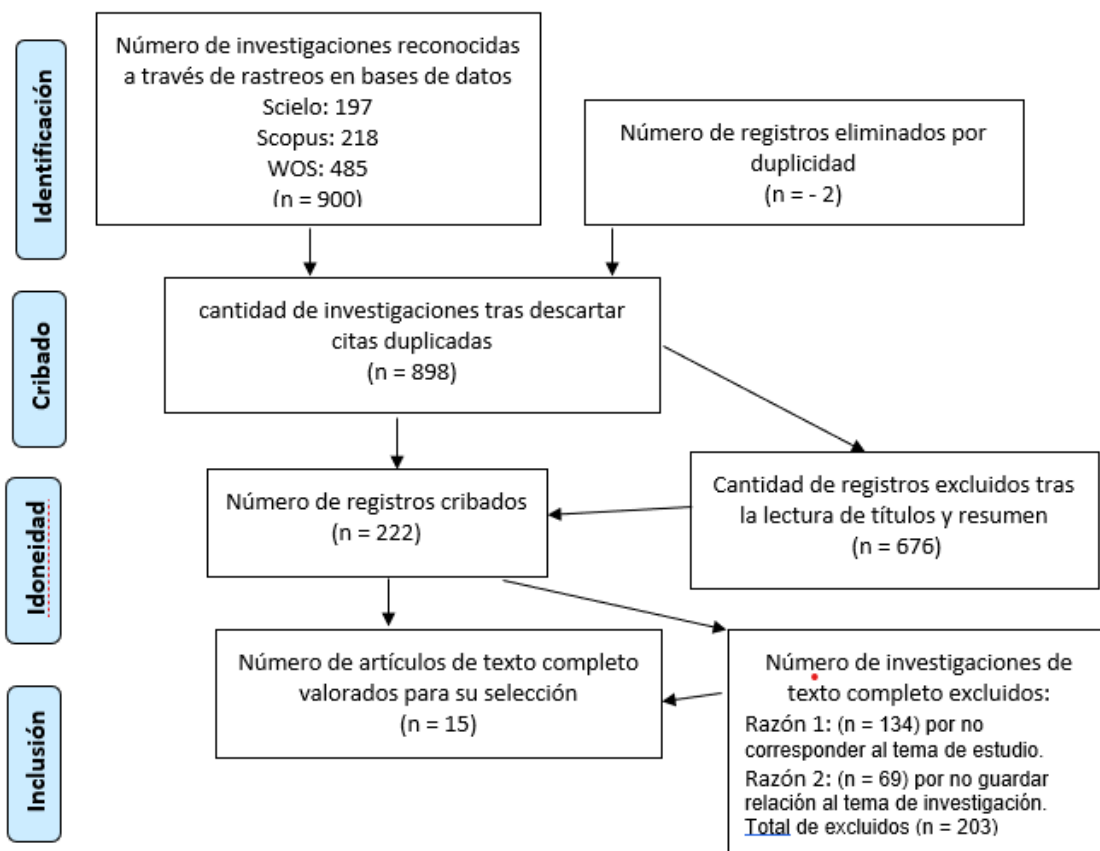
Identificación

Número de investigaciones reconocidas a través de rastreos en bases de datos
Scielo: 197
Scopus: 218
WOS: 485
(n = 900)

Número de registros eliminados por duplicidad
(n = - 2)

Cribado

cantidad de investigaciones tras descartar citas duplicadas
(n = 898)

Idoneidad

Número de registros cribados
(n = 222)

Cantidad de registros excluidos tras la lectura de títulos y resumen
(n = 676)

Inclusión

Número de artículos de texto completo valorados para su selección
(n = 15)

Número de investigaciones de texto completo excluidos:
Razón 1: (n = 134) por no corresponder al tema de estudio.
Razón 2: (n = 69) por no guardar relación al tema de investigación.
Total de excluidos (n = 203)